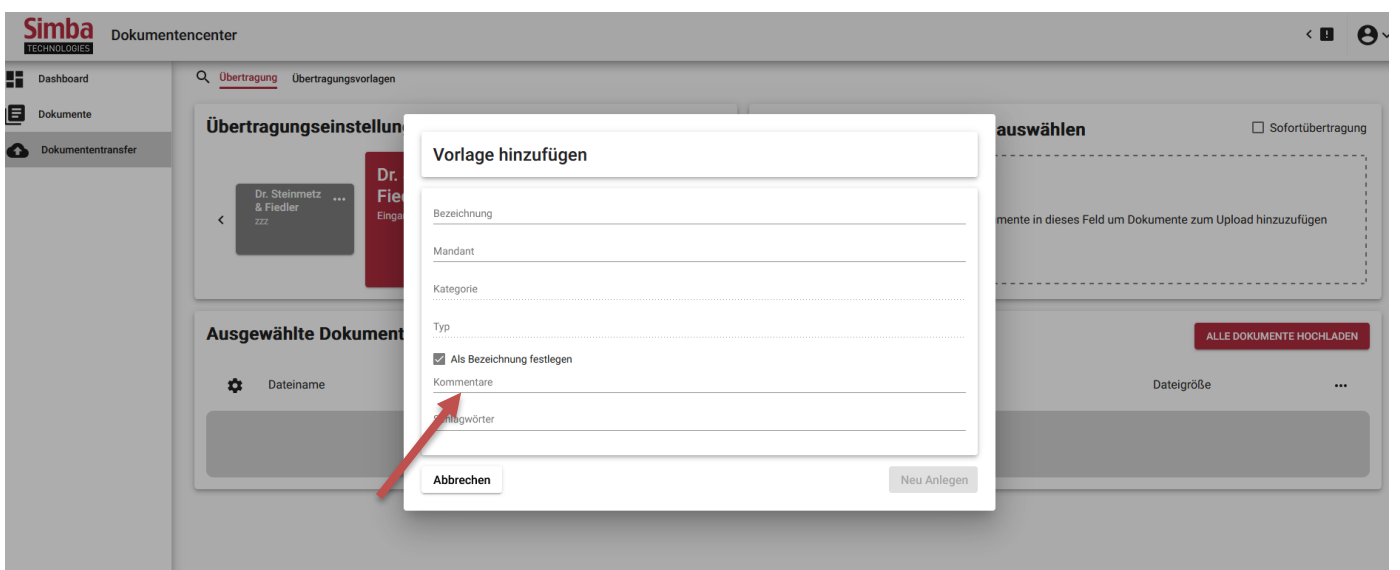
Simba
TECHNOLOGIES
Dokumentencenter

Dashboard
Dokumente
Dokumententransfer

Übertragung Übertragungsvorlagen

Übertragungseinstellun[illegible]

Dr. Steinmetz & Fiedler
zzz

Dr.
Fie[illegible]
Einga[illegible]

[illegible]auswählen
Sofortübertragung

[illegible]mente in dieses Feld um Dokumente zum Upload hinzuzufügen

Ausgewählte Dokument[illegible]
ALLE DOKUMENTE HOCHLADEN
Dateiname
Dateigröße
...

Vorlage hinzufügen

Bezeichnung
Mandant
Kategorie
Typ
Als Bezeichnung festlegen
Kommentare
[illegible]lagwörter

Abbrechen
Neu Anlegen